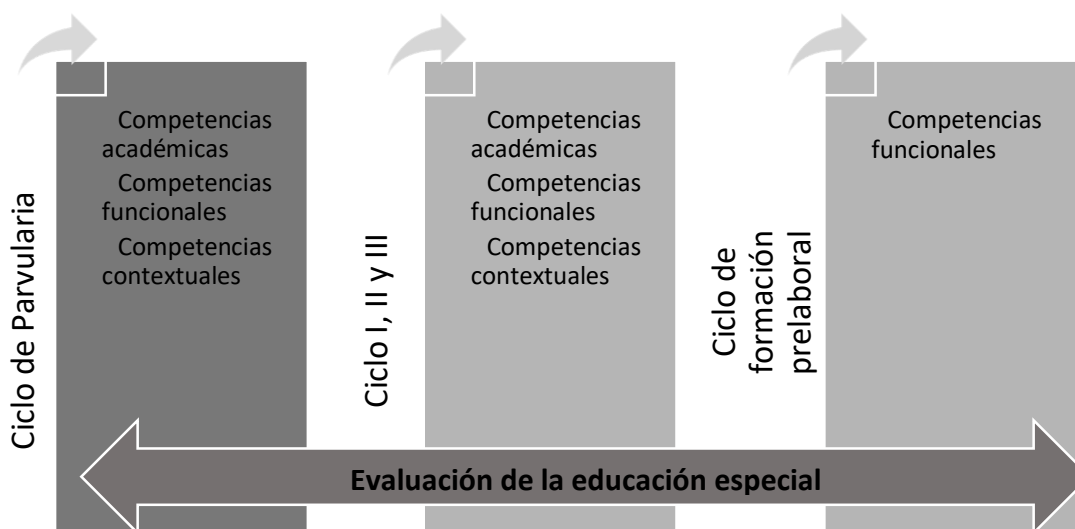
Ciclo de Parvularia

Competencias académicas
Competencias funcionales
Competencias contextuales

Ciclo I, II y III

Competencias académicas
Competencias funcionales
Competencias contextuales

Ciclo de formación prelaboral

Competencias funcionales

Evaluación de la educación especial